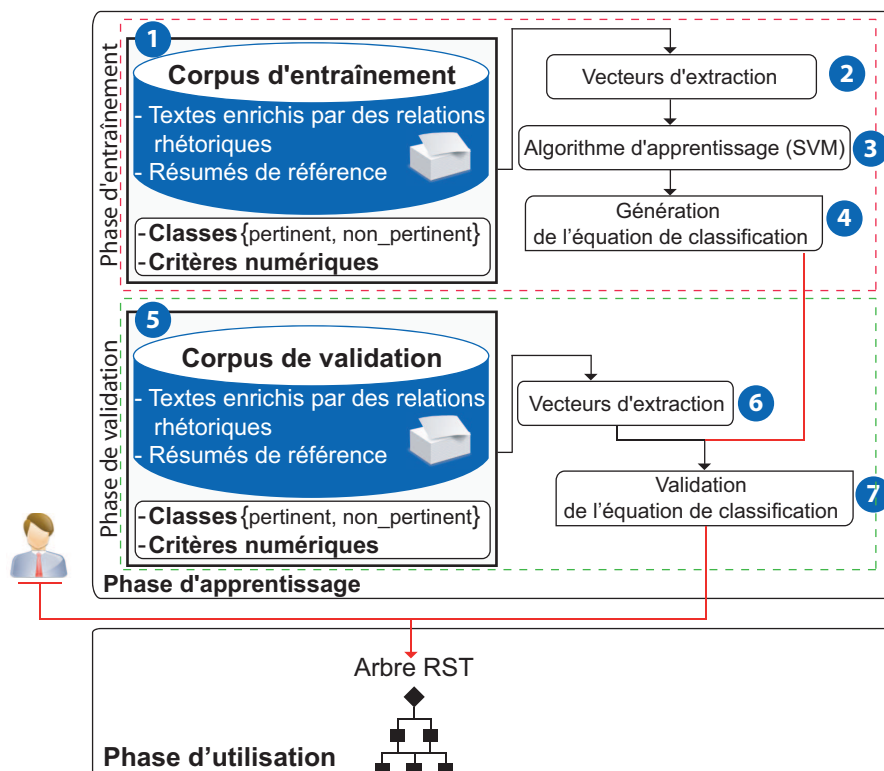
Phase d'entraînement

1

Corpus d'entraînement

- Textes enrichis par des relations rhétoriques
- Résumés de référence

-Classes{pertinent, non_pertinent}
-Critères numériques

Vecteurs d'extraction 2

Algorithme d'apprentissage (SVM) 3

Génération de l'équation de classification 4

Phase de validation

5

Corpus de validation

- Textes enrichis par des relations rhétoriques
- Résumés de référence

-Classes{pertinent, non_pertinent}
-Critères numériques

Vecteurs d'extraction 6

Validation de l'équation de classification 7

Phase d'apprentissage

Arbre RST

Phase d'utilisation